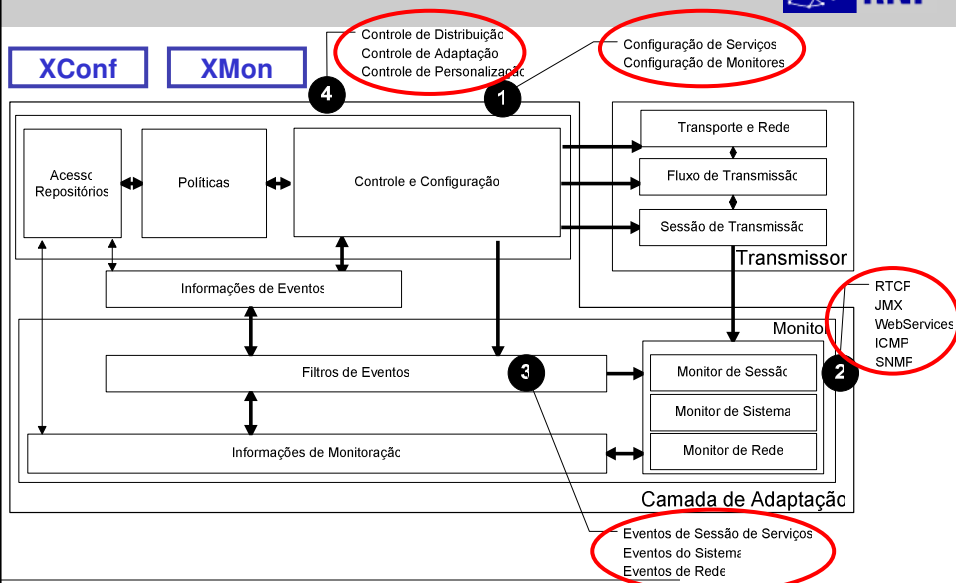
XConf

XMon

Controle de Distribuição
Controle de Adaptação
Controle de Personalização

4

Configuração de Serviços
Configuração de Monitores

1

Acesso Repositórios

Políticas

Controle e Configuração

Transporte e Rede

Fluxo de Transmissão

Sessão de Transmissão

Transmissor

Informações de Eventos

RTCP
JMX
WebServices
ICMP
SNMP

Monitor

Filtros de Eventos

3

Monitor de Sessão

2

Monitor de Sistema

Informações de Monitoração

Monitor de Rede

Camada de Adaptação

Eventos de Sessão de Serviços
Eventos do Sistema
Eventos de Rede